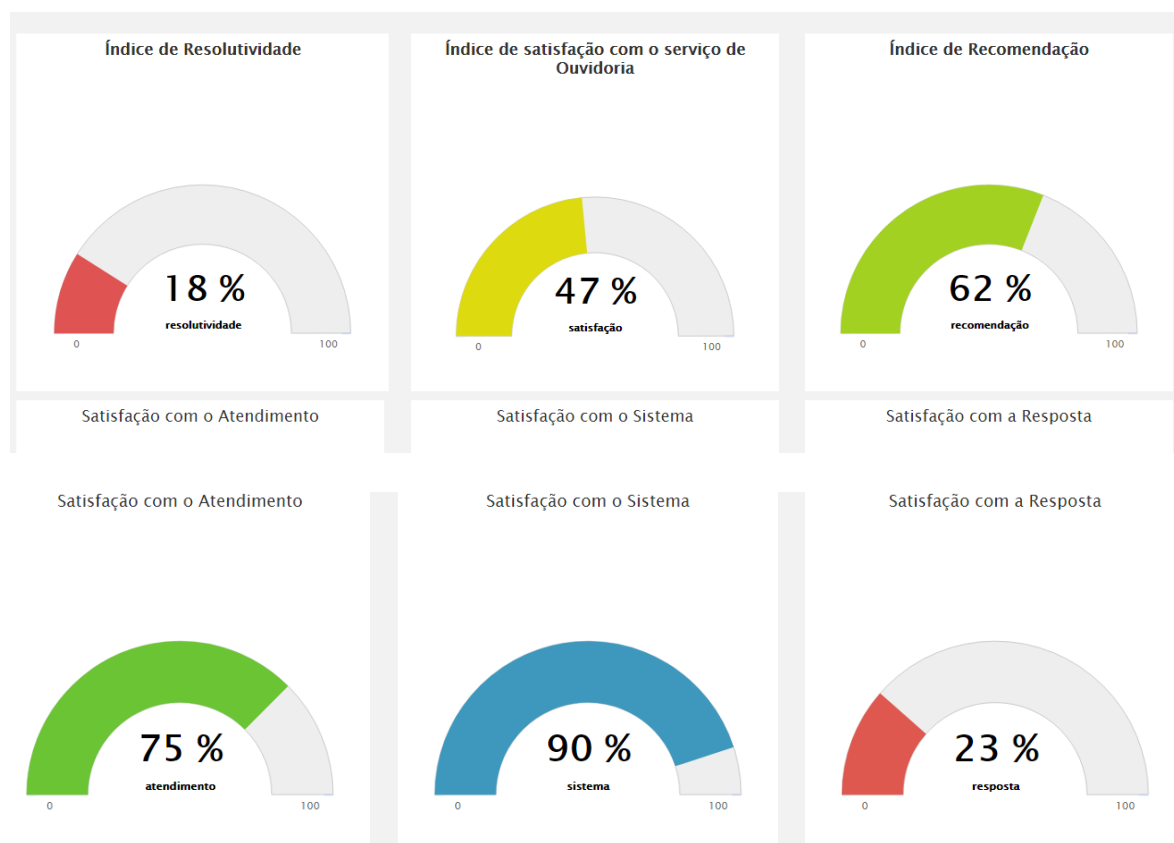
Índice de Resolutividade

18 %
resolutividade
0
100

Índice de satisfação com o serviço de Ouvidoria

47 %
satisfação
0
100

Índice de Recomendação

62 %
recomendação
0
100

Satisfação com o Atendimento

Satisfação com o Sistema

Satisfação com a Resposta

Satisfação com o Atendimento

75 %
atendimento
0
100

Satisfação com o Sistema

90 %
sistema
0
100

Satisfação com a Resposta

23 %
resposta
0
100